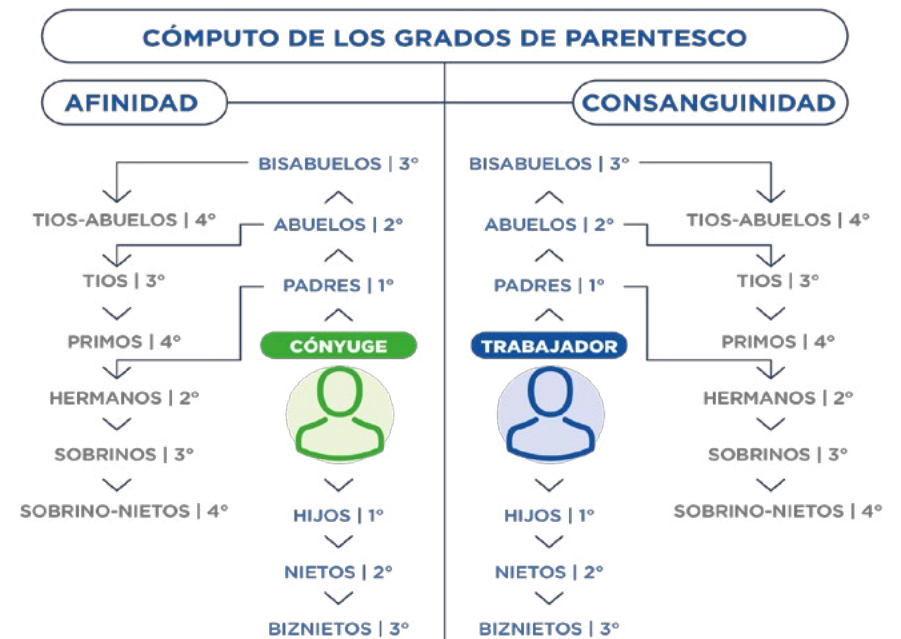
CÓMPUTO DE LOS GRADOS DE PARENTESCO

AFINIDAD

BISABUELOS | 3º
TIOS-ABUELOS | 4º
ABUELOS | 2º
TIOS | 3º
PADRES | 1º
PRIMOS | 4º
CÓNYUGE
HERMANOS | 2º
SOBRINOS | 3º
SOBRINO-NIETOS | 4º
HIJOS | 1º
NIETOS | 2º
BIZNIETOS | 3º

CONSANGUINIDAD

BISABUELOS | 3º
TIOS-ABUELOS | 4º
ABUELOS | 2º
TIOS | 3º
PADRES | 1º
PRIMOS | 4º
TRABAJADOR
HERMANOS | 2º
SOBRINOS | 3º
SOBRINO-NIETOS | 4º
HIJOS | 1º
NIETOS | 2º
BIZNIETOS | 3º